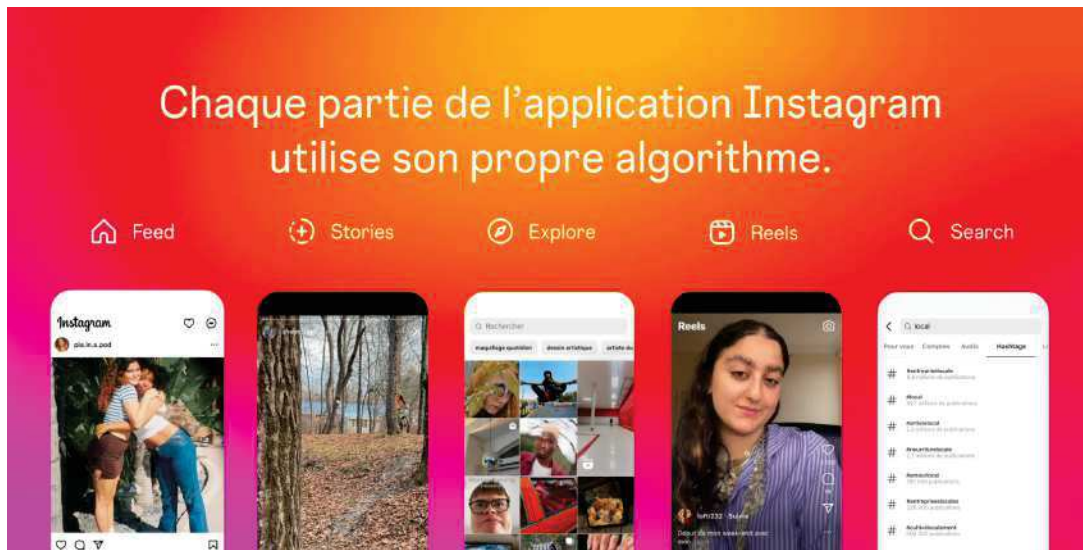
Chaque partie de l'application Instagram utilise son propre algorithme.

Feed

Stories

Explore

Reels

Search

Instagram

pia.in.a.pod

Rechercher

maquillage quotidien

dessin artistique

artiste du

Reels

local

Pour vous

Comptes

Audio

Hashtags

#

#

#

#

#

#

#